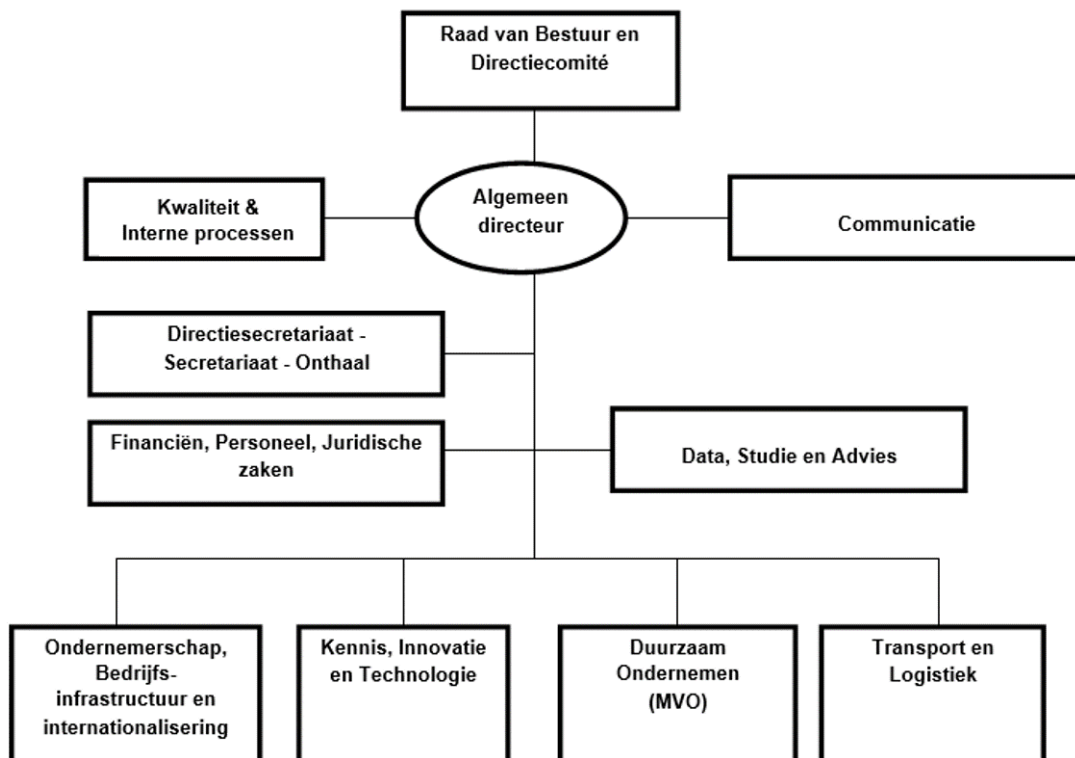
Raad van Bestuur en Directiecomité

Algemeen directeur

Kwaliteit & Interne processen

Communicatie

Directiesecretariaat - Secretariaat - Onthaal

Financiën, Personeel, Juridische zaken

Data, Studie en Advies

Ondernemerschap, Bedrijfs-infrastructuur en internationalisering

Kennis, Innovatie en Technologie

Duurzaam Ondernemen (MVO)

Transport en Logistiek